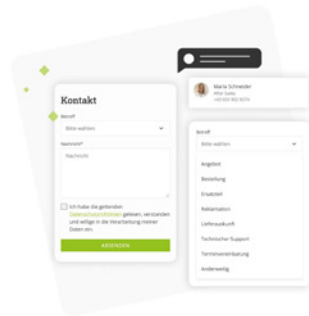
Kontakt

Betreff

Bitte wählen

Nachricht*

Nachricht

Ich habe die geltenden Datenschutzrichtlinien gelesen, verstanden und willige in die Verarbeitung meiner Daten ein.

ABSENDEN

Maria Schneider
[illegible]
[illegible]

Betreff

Bitte wählen

Angebot

Bestellung

Ersatzteil

Reklamation

Lieferauskunft

Technischer Support

Terminvereinbarung

Anderweitig